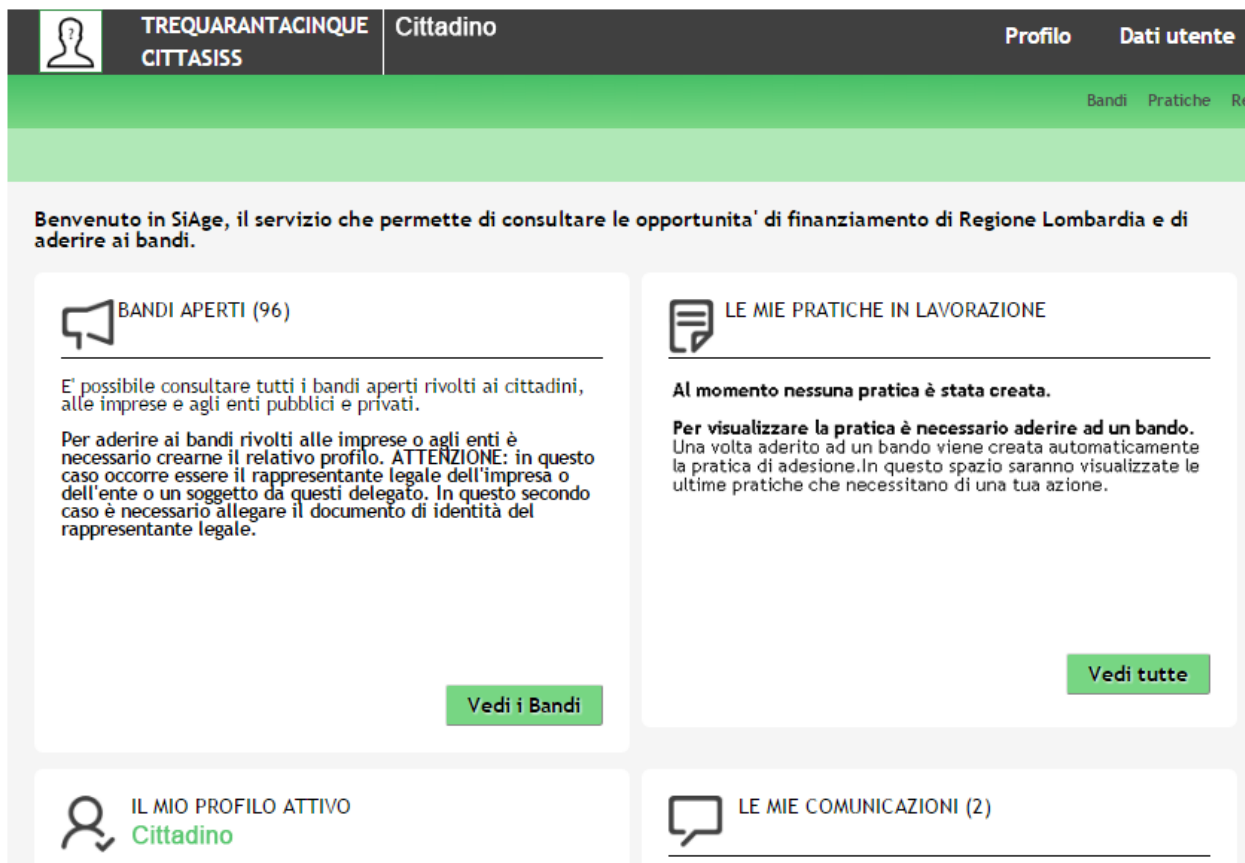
TREQUARANTACINQUE CITTASISS

Cittadino

Profilo

Dati utente

Bandi Pratiche R

Benvenuto in SiAge, il servizio che permette di consultare le opportunita' di finanziamento di Regione Lombardia e di aderire ai bandi.

BANDI APERTI (96)

E' possibile consultare tutti i bandi aperti rivolti ai cittadini, alle imprese e agli enti pubblici e privati.

Per aderire ai bandi rivolti alle imprese o agli enti è necessario crearne il relativo profilo. ATTENZIONE: in questo caso occorre essere il rappresentante legale dell'impresa o dell'ente o un soggetto da questi delegato. In questo secondo caso è necessario allegare il documento di identità del rappresentante legale.

Vedi i Bandi

LE MIE PRATICHE IN LAVORAZIONE

Al momento nessuna pratica è stata creata.

Per visualizzare la pratica è necessario aderire ad un bando. Una volta aderito ad un bando viene creata automaticamente la pratica di adesione.In questo spazio saranno visualizzate le ultime pratiche che necessitano di una tua azione.

Vedi tutte

IL MIO PROFILO ATTIVO
Cittadino

LE MIE COMUNICAZIONI (2)